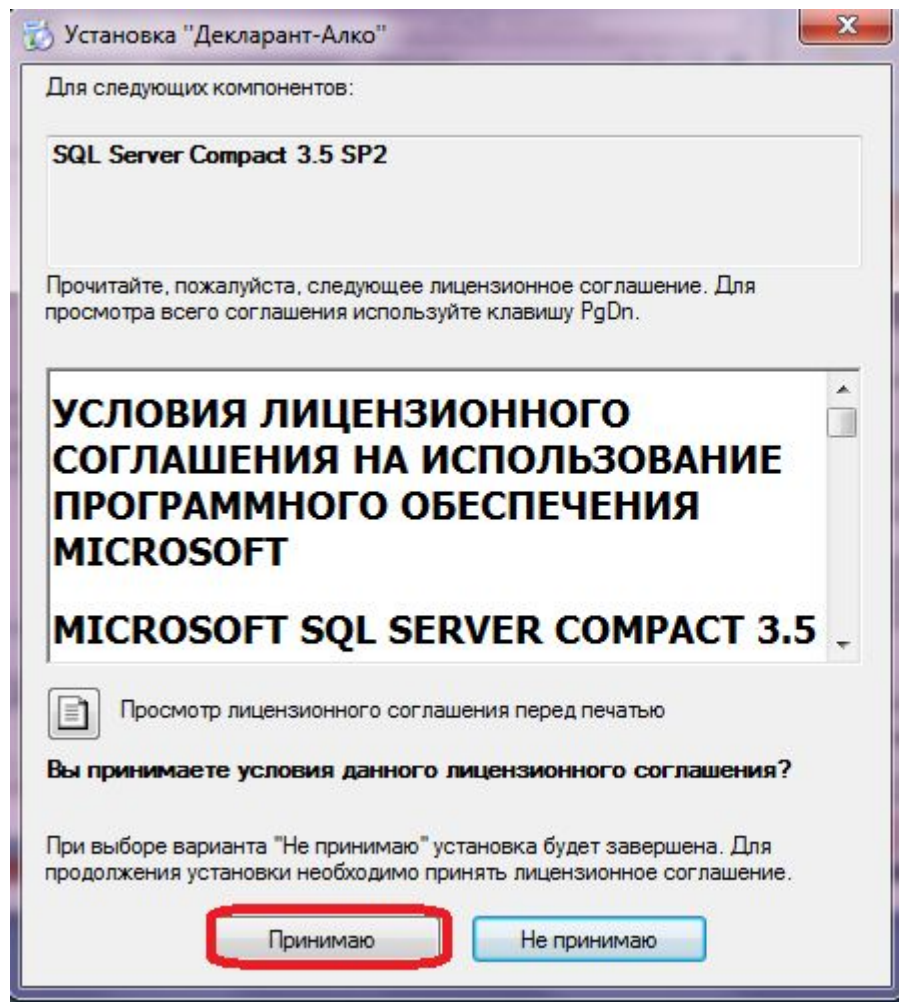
Установка "Декларант-Алко"

Для следующих компонентов:

SQL Server Compact 3.5 SP2

Прочитайте, пожалуйста, следующее лицензионное соглашение. Для просмотра всего соглашения используйте клавишу PgDn.

УСЛОВИЯ ЛИЦЕНЗИОННОГО СОГЛАШЕНИЯ НА ИСПОЛЬЗОВАНИЕ ПРОГРАММНОГО ОБЕСПЕЧЕНИЯ MICROSOFT

MICROSOFT SQL SERVER COMPACT 3.5

Просмотр лицензионного соглашения перед печатью

Вы принимаете условия данного лицензионного соглашения?

При выборе варианта "Не принимаю" установка будет завершена. Для продолжения установки необходимо принять лицензионное соглашение.

Принимаю

Не принимаю